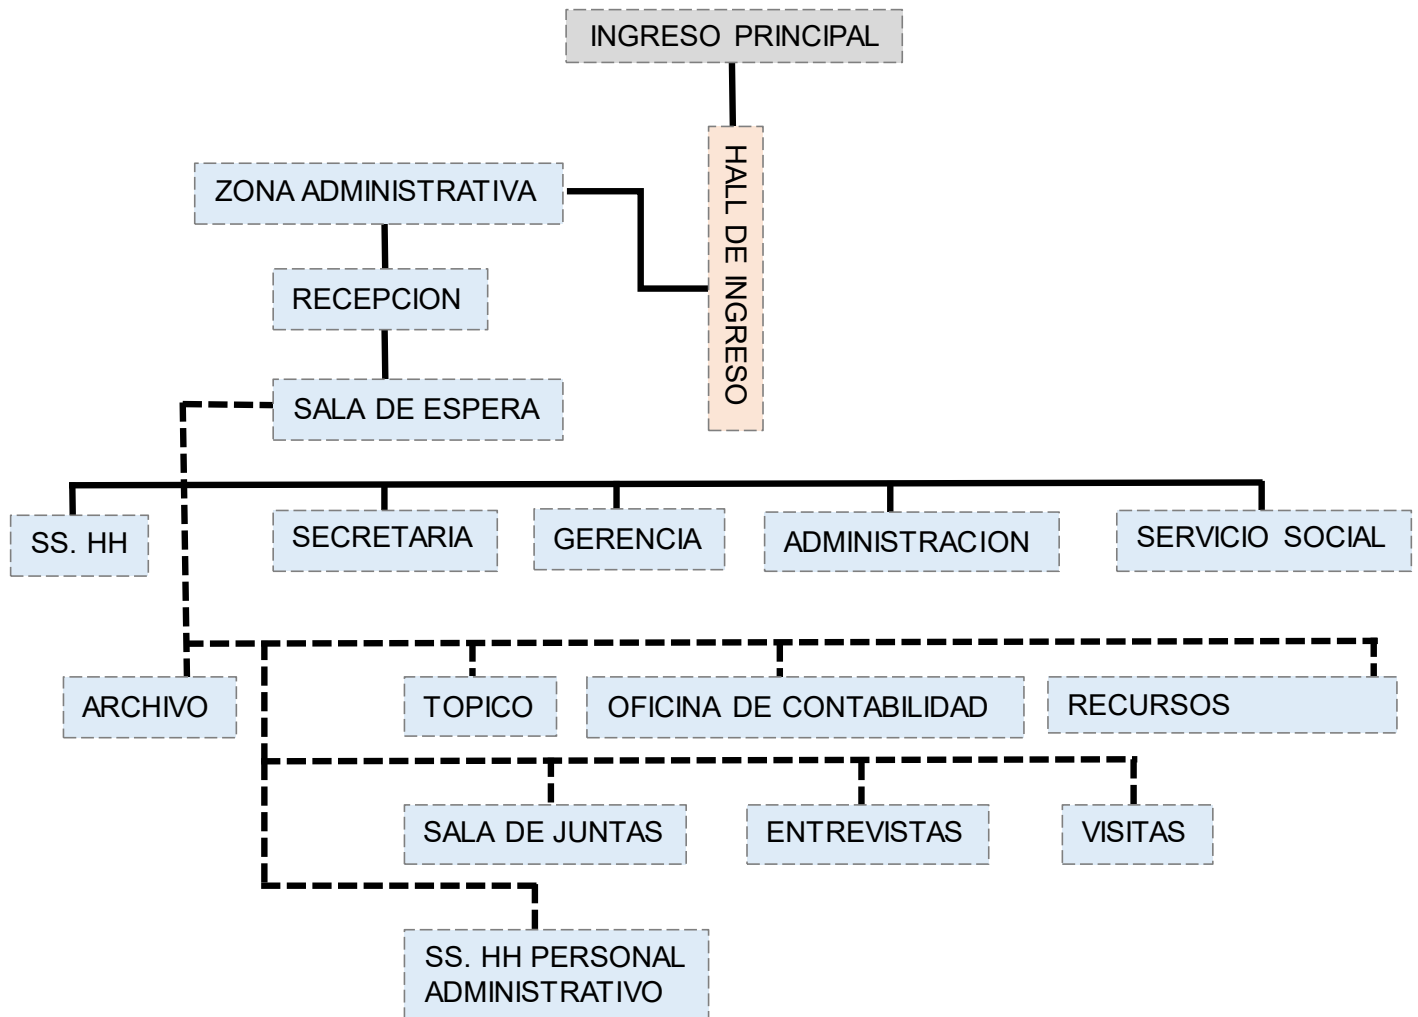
INGRESO PRINCIPAL

HALL DE INGRESO

ZONA ADMINISTRATIVA

RECEPCION

SALA DE ESPERA

SS. HH

SECRETARIA

GERENCIA

ADMINISTRACION

SERVICIO SOCIAL

ARCHIVO

TOPICO

OFICINA DE CONTABILIDAD

RECURSOS

SALA DE JUNTAS

ENTREVISTAS

VISITAS

SS. HH PERSONAL ADMINISTRATIVO